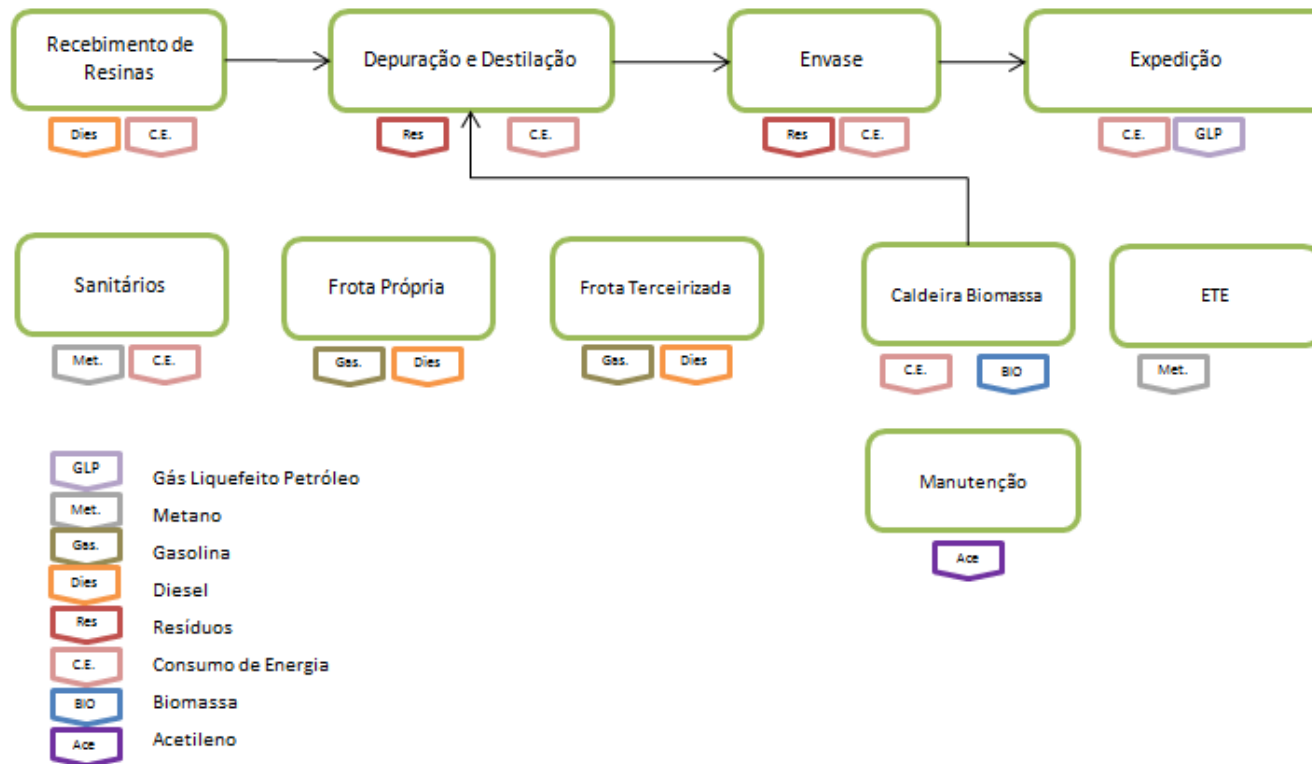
Recebimento de Resinas

Dies C.E.

Depuração e Destilação

Res C.E.

Envase

Res C.E.

Expedição

C.E. GLP

Sanitários

Met. C.E.

Frota Própria

Gas. Dies

Frota Terceirizada

Gas. Dies

Caldeira Biomassa

C.E. BIO

ETE

Met.

Manutenção

Ace

GLP Gás Liquefeito Petróleo
Met. Metano
Gas. Gasolina
Dies Diesel
Res Resíduos
C.E. Consumo de Energia
BIO Biomassa
Ace Acetileno